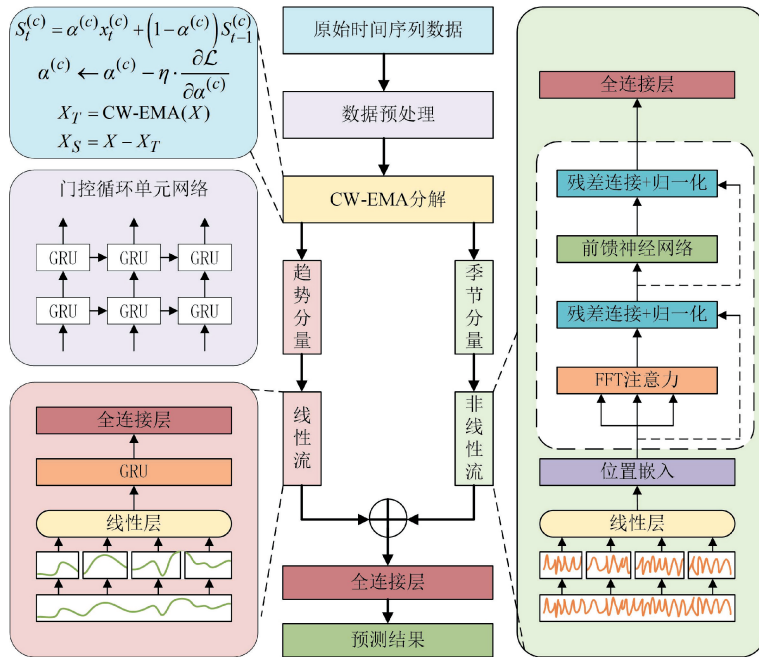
$S_t^{(c)} = \alpha^{(c)} x_t^{(c)} + \left(1-\alpha^{(c)}\right) S_{t-1}^{(c)}$

$\alpha^{(c)} \leftarrow \alpha^{(c)} - \eta \cdot \frac{\partial \mathcal{L}}{\partial \alpha^{(c)}}$

$X_T = \text{CW-EMA}(X)$

$X_S = X - X_T$

门控循环单元网络

GRU GRU GRU

GRU GRU GRU

全连接层

GRU

线性层

原始时间序列数据

数据预处理

CW-EMA分解

趋势分量

季节分量

线性流

非线性流

全连接层

预测结果

全连接层

残差连接+归一化

前馈神经网络

残差连接+归一化

FFT注意力

位置嵌入

线性层